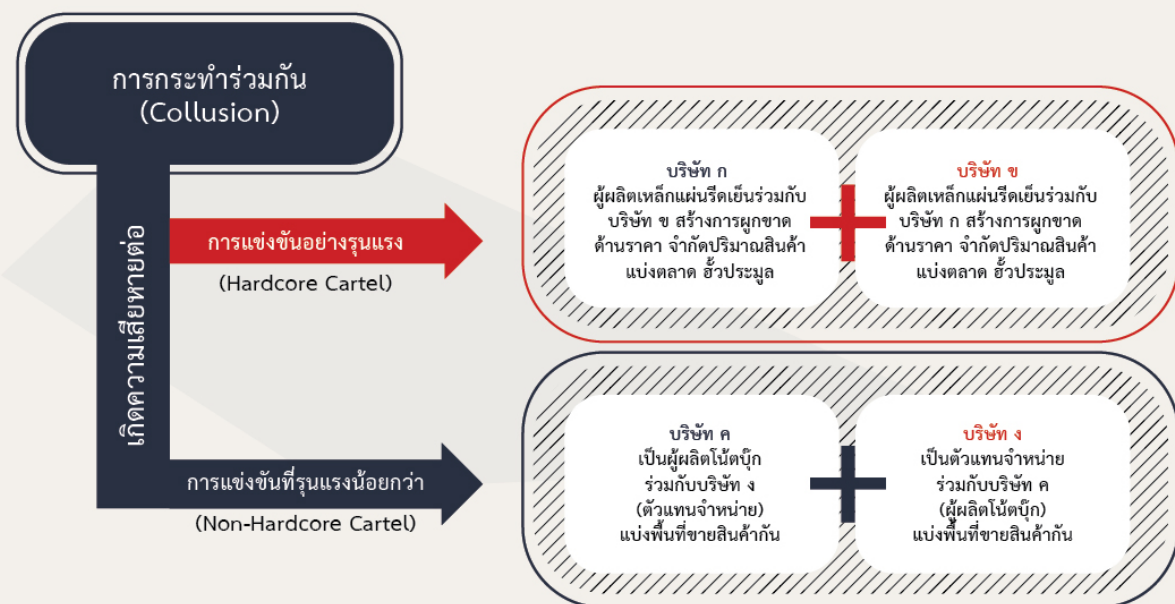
การกระทำร่วมกัน
(Collusion)

เกิดความเสียหายต่อ

การแข่งขันอย่างรุนแรง
(Hardcore Cartel)

บริษัท ก
ผู้ผลิตเหล็กแผ่นรีดเย็นร่วมกับบริษัท ข สร้างการผูกขาดด้านราคา จำกัดปริมาณสินค้า แบ่งตลาด ฮั้วประมูล

บริษัท ข
ผู้ผลิตเหล็กแผ่นรีดเย็นร่วมกับบริษัท ก สร้างการผูกขาดด้านราคา จำกัดปริมาณสินค้า แบ่งตลาด ฮั้วประมูล

การแข่งขันที่รุนแรงน้อยกว่า
(Non-Hardcore Cartel)

บริษัท ค
เป็นผู้ผลิตโน้ตบุ๊กร่วมกับบริษัท ง (ตัวแทนจำหน่าย) แบ่งพื้นที่ขายสินค้ากัน

บริษัท ง
เป็นตัวแทนจำหน่ายร่วมกับบริษัท ค (ผู้ผลิตโน้ตบุ๊ก) แบ่งพื้นที่ขายสินค้ากัน